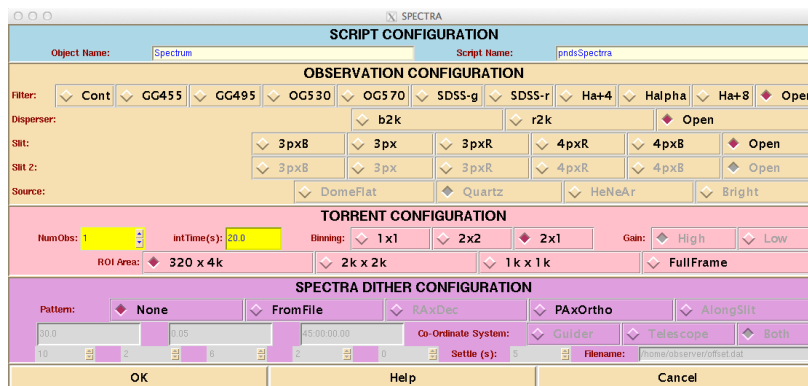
SPECTRA

SCRIPT CONFIGURATION

Object Name: Spectrum

Script Name: pndsSpectrra

OBSERVATION CONFIGURATION

Filter: Cont GG455 GG495 OG530 OG570 SDSS-g SDSS-r Ha+4 Halpha Ha+8 Open

Disperser: b2k r2k Open

Slit: 3pxB 3px 3pxR 4pxR 4pxB Open

Slit 2: 3pxB 3px 3pxR 4pxR 4pxB Open

Source: DomeFlat Quartz HeNeAr Bright

TORRENT CONFIGURATION

NumObs: 1

intTime(s): 20.0

Binning: 1x1 2x2 2x1

Gain: High Low

ROI Area: 320 x 4k 2k x 2k 1k x 1k FullFrame

SPECTRA DITHER CONFIGURATION

Pattern: None FromFile RAxDec PAxOrtho AlongSlit

30.0 0.05 45:00:00.00

Co-Ordinate System: Guider Telescope Both

10 2 6 2 0

Settle (s): 5

Filename: /home/observer/offset.dat

OK Help Cancel